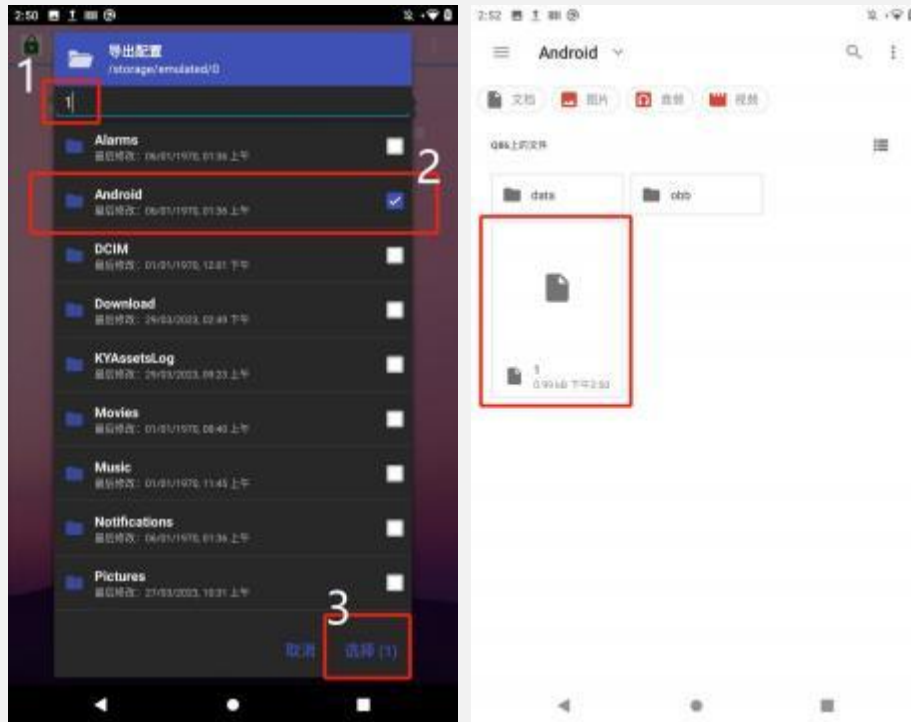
2:50

导出配置
/storage/emulated/0

1

1

Alarms
最后修改: 06/01/1970, 01:36 上午

2

Android
最后修改: 06/01/1970, 01:36 上午

DCIM
最后修改: 01/01/1970, 12:01 下午

Download
最后修改: 29/03/2023, 02:49 下午

KYAssetsLog
最后修改: 29/03/2023, 09:23 上午

Movies
最后修改: 01/01/1970, 08:40 上午

Music
最后修改: 01/01/1970, 11:45 上午

Notifications
最后修改: 06/01/1970, 01:36 上午

Pictures
最后修改: 27/03/2023, 10:31 上午

3

取消

选择 (1)

2:52

Android

文档 图片 音频 视频

Q86上的文件

data

obb

1
0.99 kB 下午2:52